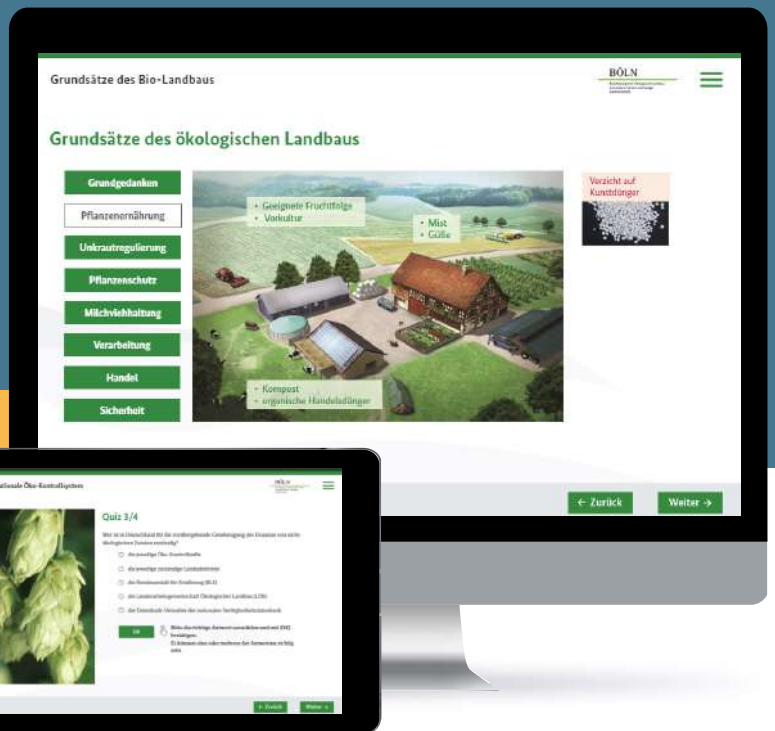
Grundsätze des Bio-Landbaus

BÖLN

Grundsätze des ökologischen Landbaus

Grundgedanken

Pflanzenernährung

Unkrautregulierung

Pflanzenschutz

Milchviehhaltung

Verarbeitung

Handel

Sicherheit

• Geeignete Fruchtfolge
• Vorkultur

• Mist
• Gülle

• Kompost
• organische Handelsdünger

Verzicht auf Kunstdünger

← Zurück

Weiter →

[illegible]tionale Öko-Kontrollsystem

BÖLN

Quiz 3/4

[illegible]

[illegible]

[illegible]

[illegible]

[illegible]

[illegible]

OK

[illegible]

← Zurück

Weiter →